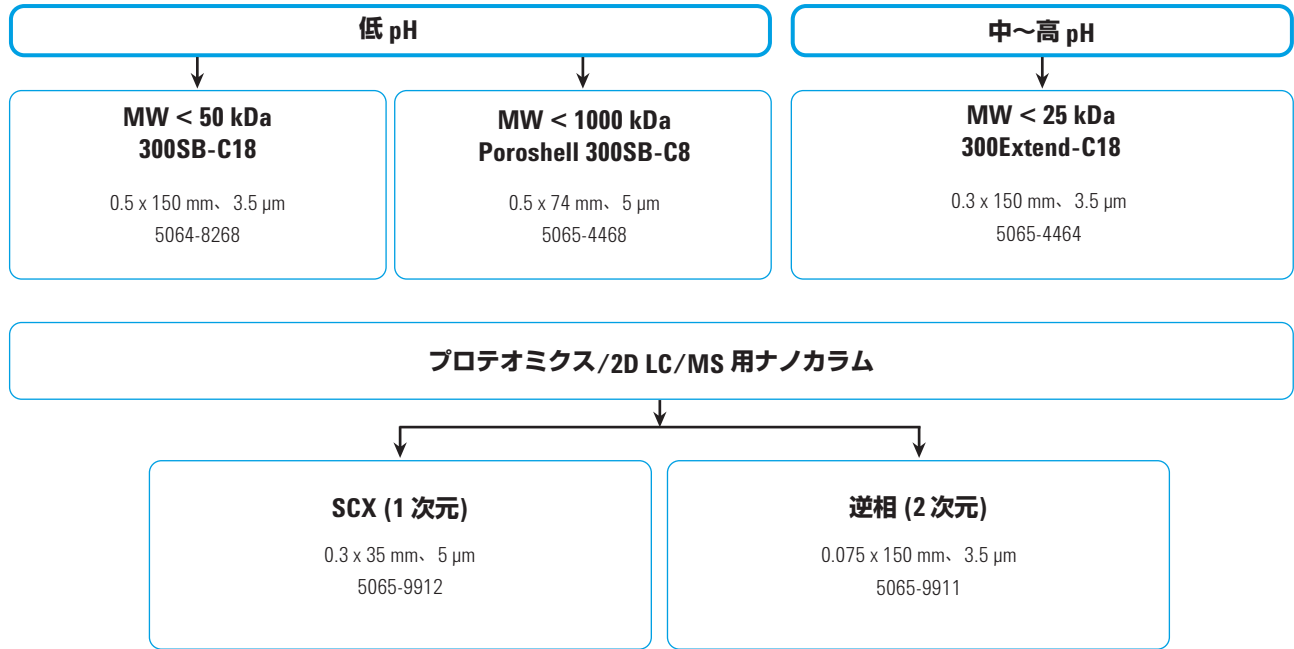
低 pH

中～高 pH

MW < 50 kDa
300SB-C18

0.5 x 150 mm、3.5 µm
5064-8268

MW < 1000 kDa
Poroshell 300SB-C8

0.5 x 74 mm、5 µm
5065-4468

MW < 25 kDa
300Extend-C18

0.3 x 150 mm、3.5 µm
5065-4464

プロテオミクス/2D LC/MS 用ナノカラム

SCX (1 次元)

0.3 x 35 mm、5 µm
5065-9912

逆相 (2 次元)

0.075 x 150 mm、3.5 µm
5065-9911